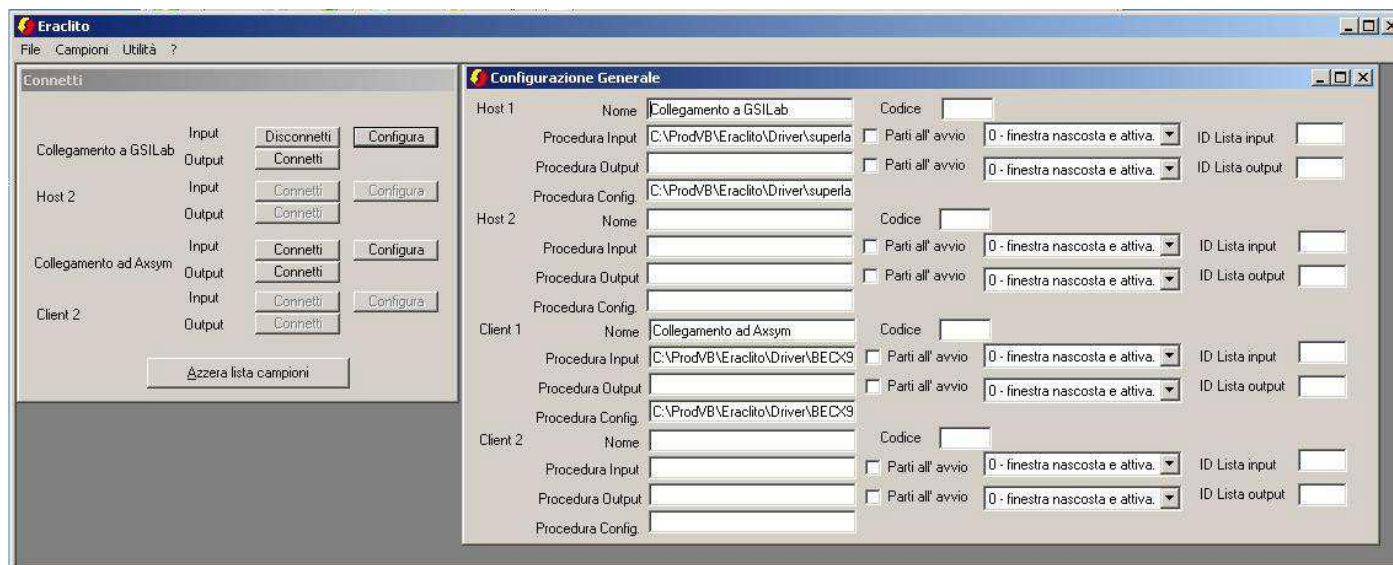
Eraclito

File Campioni Utilità ?

Connetti

Collegamento a GSILab
Input Disconnetti Configura
Output Connetti

Host 2
Input Connetti Configura
Output Connetti

Collegamento ad Axsym
Input Connetti Configura
Output Connetti

Client 2
Input Connetti Configura
Output Connetti

Azzera lista campioni

Configurazione Generale

Host 1
Nome Collegamento a GSILab
Codice
Procedura Input C:\ProdVB\Eraclito\Driver\superla
Parti all' avvio
0 - finestra nascosta e attiva.
ID Lista input
Procedura Output
Parti all' avvio
0 - finestra nascosta e attiva.
ID Lista output
Procedura Config. C:\ProdVB\Eraclito\Driver\superla

Host 2
Nome
Codice
Procedura Input
Parti all' avvio
0 - finestra nascosta e attiva.
ID Lista input
Procedura Output
Parti all' avvio
0 - finestra nascosta e attiva.
ID Lista output
Procedura Config.

Client 1
Nome Collegamento ad Axsym
Codice
Procedura Input C:\ProdVB\Eraclito\Driver\BECX9
Parti all' avvio
0 - finestra nascosta e attiva.
ID Lista input
Procedura Output
Parti all' avvio
0 - finestra nascosta e attiva.
ID Lista output
Procedura Config. C:\ProdVB\Eraclito\Driver\BECX9

Client 2
Nome
Codice
Procedura Input
Parti all' avvio
0 - finestra nascosta e attiva.
ID Lista input
Procedura Output
Parti all' avvio
0 - finestra nascosta e attiva.
ID Lista output
Procedura Config.